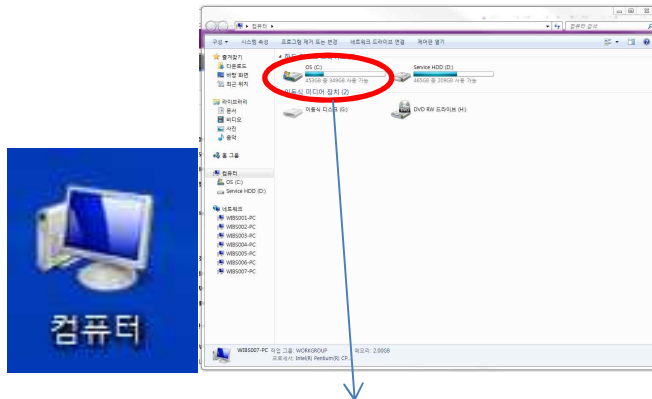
컴퓨터 ▸

컴퓨터 검색

구성 ▾ 시스템 속성 프로그램 제거 또는 변경 네트워크 드라이브 연결 제어판 열기

즐겨찾기
다운로드
바탕 화면
최근 위치

라이브러리
문서
비디오
사진
음악

홈 그룹

컴퓨터
OS (C:)
Service HDD (D:)

네트워크
WBS001-PC
WBS002-PC
WBS003-PC
WBS004-PC
WBS005-PC
WBS006-PC
WBS007-PC

OS (C:)
253GB 중 349GB 사용 가능

Service HDD (D:)
465GB 중 209GB 사용 가능

이동식 미디어 장치 (2)

이동식 디스크 (G:)

DVD RW 드라이브 (H:)

WBS007-PC 작업 그룹: WORKGROUP 메모리: 2.00GB
프로세서: Intel(R) Pentium(R) CP...

컴퓨터